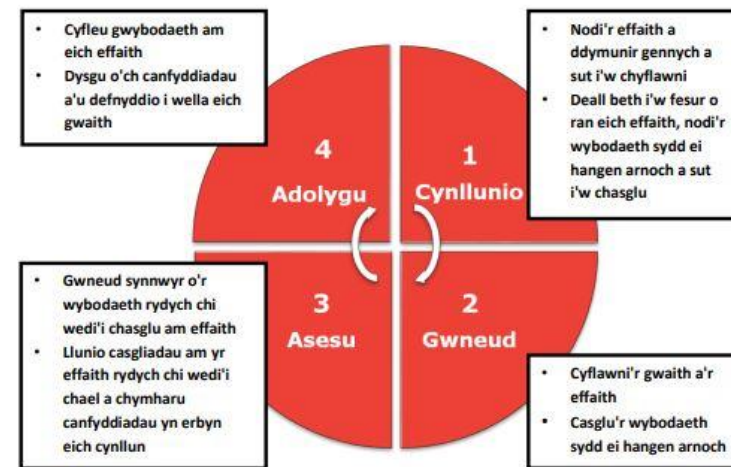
- Cyfleu gwybodaeth am eich effaith
- Dysgu o'ch canfyddiadau a'u defnyddio i wella eich gwaith

- Nodi'r effaith a ddymunir gennych a sut i'w chyflawni
- Deall beth i'w fesur o ran eich effaith, nodi'r wybodaeth sydd ei hangen arnoch a sut i'w chasglu

4
Adolygu

1
Cynllunio

3
Asesu

2
Gwneud

- Gwneud synnwyr o'r wybodaeth rydych chi wedi'i chasglu am effaith
- Llunio casgliadau am yr effaith rydych chi wedi'i chael a chymharu canfyddiadau yn erbyn eich cynllun

- Cyflawni'r gwaith a'r effaith
- Casglu'r wybodaeth sydd ei hangen arnoch